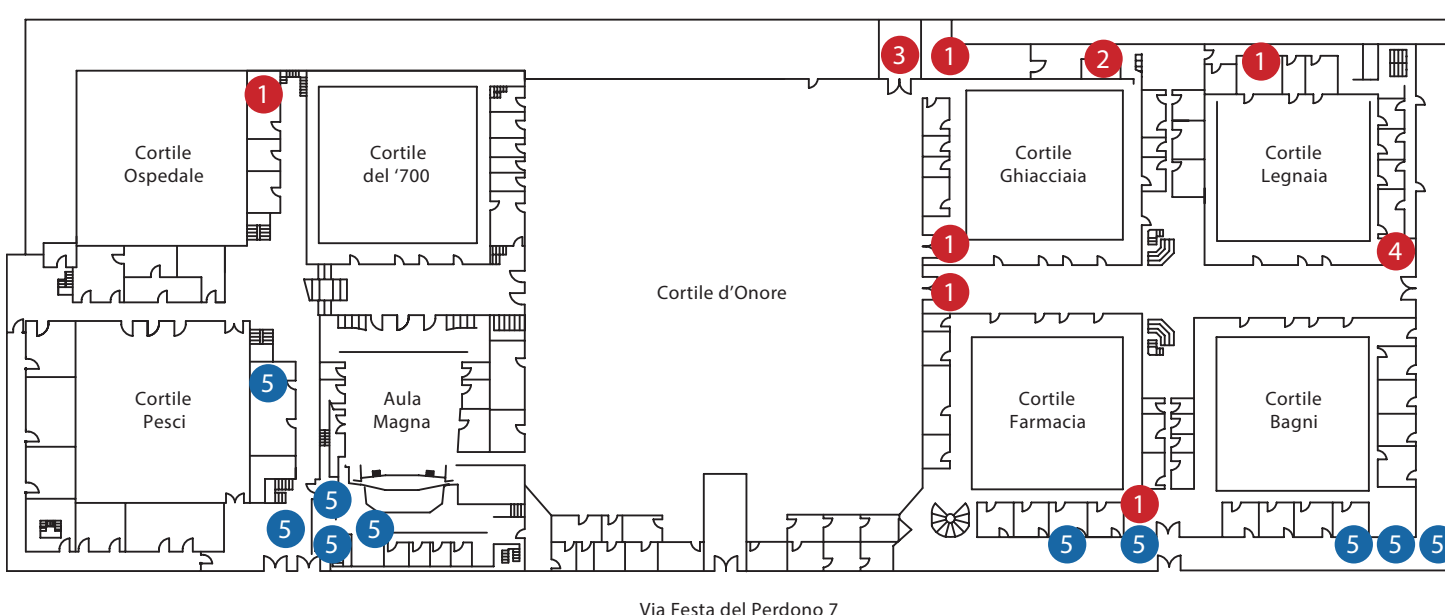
3 1 2 1

1

Cortile Ospedale

Cortile del '700

Cortile Ghiacciaia

Cortile Legnaia

1

4

Cortile d'Onore

1

Cortile Pesci

5

Aula Magna

Cortile Farmacia

Cortile Bagni

5

5

5

5

1

5 5 5 5 5

Via Festa del Perdono 7